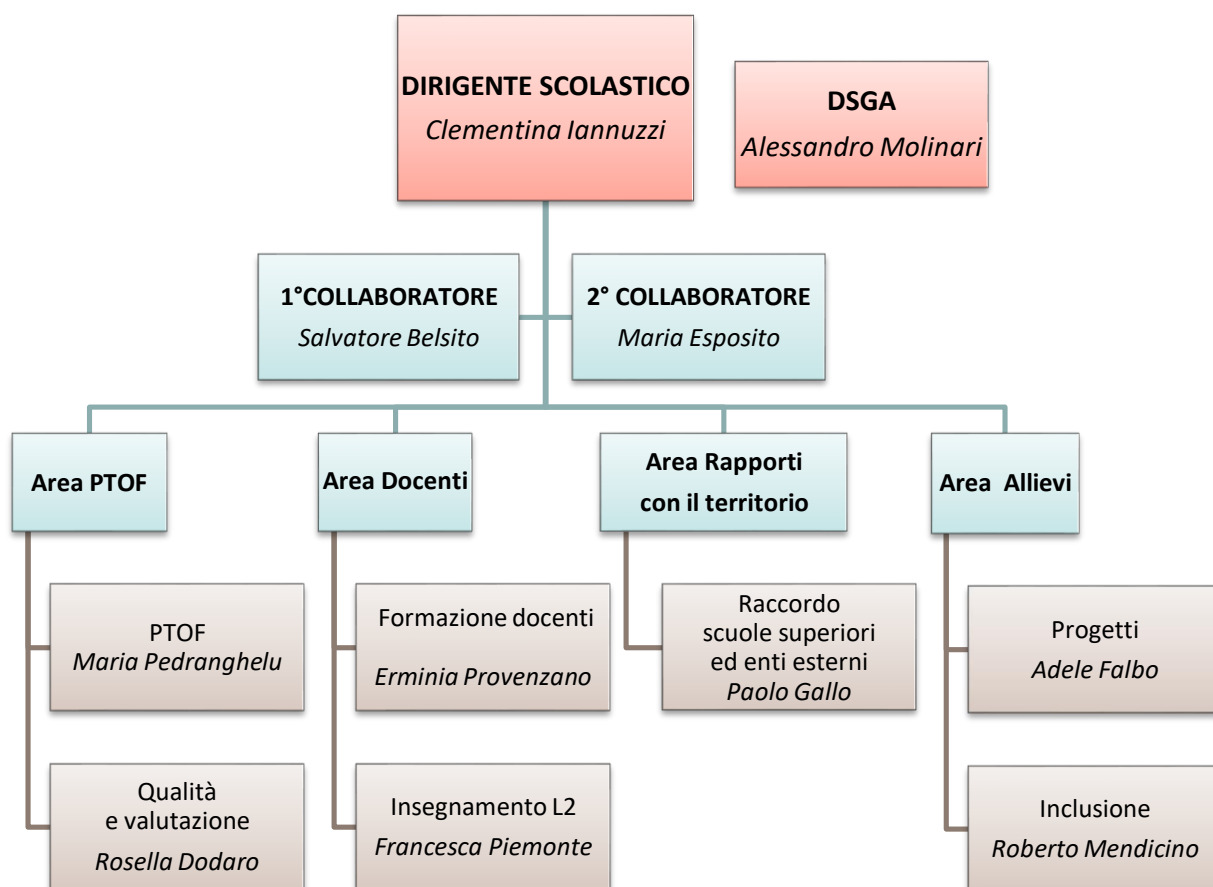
DIRIGENTE SCOLASTICO
Clementina Iannuzzi

DSGA
Alessandro Molinari

1°COLLABORATORE
Salvatore Belsito

2° COLLABORATORE
Maria Esposito

Area PTOF

Area Docenti

Area Rapporti con il territorio

Area Allievi

PTOF
Maria Pedranghelu

Qualità e valutazione
Rosella Dodaro

Formazione docenti
Erminia Provenzano

Insegnamento L2
Francesca Piemonte

Raccordo scuole superiori ed enti esterni
Paolo Gallo

Progetti
Adele Falbo

Inclusione
Roberto Mendicino